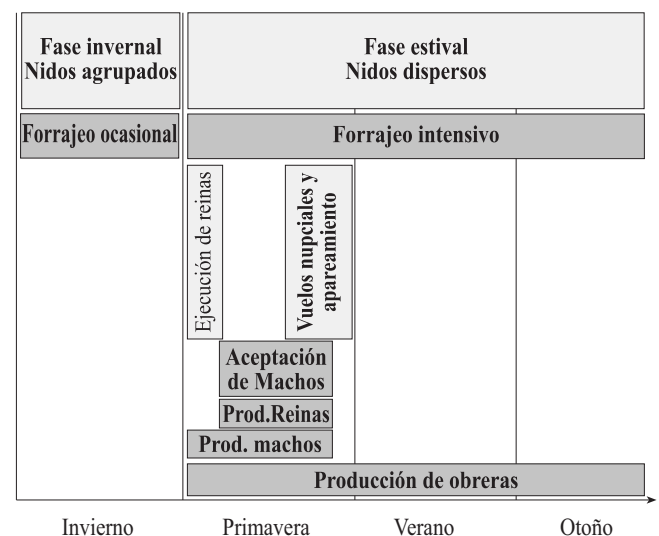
Fase invernal
Nidos agrupados

Fase estival
Nidos dispersos

Forrajeo ocasional

Forrajeo intensivo

Ejecución de reinas

Vuelos nupciales y apareamiento

Aceptación de Machos

Prod.Reinas

Prod. machos

Producción de obreras

Invierno

Primavera

Verano

Otoño